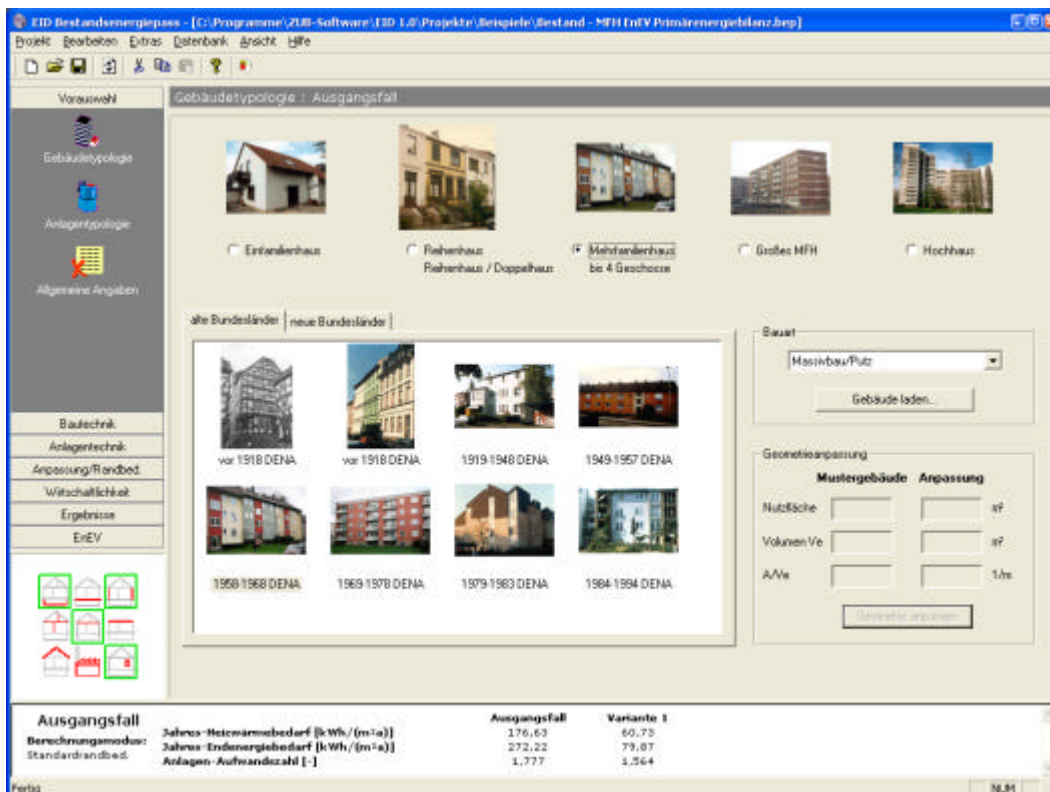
EID Bestandsenergiepass - [C:\Programme\ZUB-Software\EID 1.0\Projekte\Beispiele\Bestand - MFH EnEV Primärenergiebilanz.bep]

Projekt Bearbeiten Extras Datenbank Ansicht Hilfe

Vorauswahl
Gebäudetypologie
Anlagentypologie
Allgemeine Angaben

Bautechnik
Anlagentechnik
Anpassung/Randbed.
Wirtschaftlichkeit
Ergebnisse
EnEV

Gebäudetypologie : Ausgangsfall

Einfamilienhaus
Reihenhaus
Reihenhaus / Doppelhaus
Mehrfamilienhaus
bis 4 Geschosse
Großes MFH
Hochhaus

alte Bundesländer | neue Bundesländer

vor 1918 DENA
vor 1918 DENA
1919-1948 DENA
1949-1957 DENA
1958-1968 DENA
1969-1978 DENA
1979-1983 DENA
1984-1994 DENA

Bauart
Massivbau/Putz
Gebäude laden...

Geometrieanpassung
Mustergebäude Anpassung
Nutzfläche $m^2$
Volumen Ve $m^3$
A/Ve 1/m
Geometrie anpassen

Ausgangsfall
Berechnungsmodus:
Standardrandbed.

| | Ausgangsfall | Variante 1 |
|---|---|---|
| Jahres-Heizwärmebedarf [kWh/(m²a)] | 176,63 | 60,73 |
| Jahres-Endenergiebedarf [kWh/(m²a)] | 272,22 | 79,87 |
| Anlagen-Aufwandzahl [-] | 1,777 | 1,564 |

Fertig
NUM